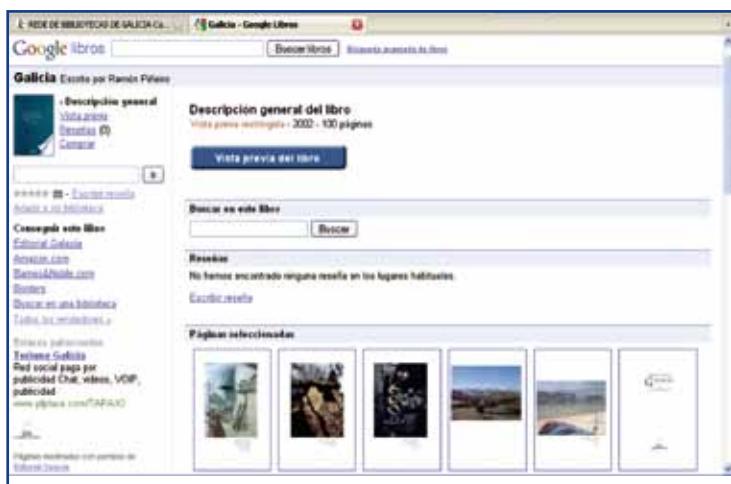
REDE DE BIBLIOTECAS DE GALICIA Ca... | Galicia - Google Libros

Google libros [Buscar libros] Búsqueda avanzada de libros

Galicia Escrito por Ramón Piñeiro

› Descripción general
Vista previa
Reseñas (0)
Comprar

Descripción general del libro
Vista previa restringida - 2002 - 100 páginas

Vista previa del libro

Escribir reseña
Añadir a mi biblioteca

Consegue este libro
Editorial Galaxia
Amazon.com
Barnes&Noble.com
Borders
Buscar en una biblioteca
Todos los vendedores »

Enlaces patrocinados
Xeniame Galicia
Red social paga por publicidad Chat, videos, VOIP, publicidad
www.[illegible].com/TARAXO

Páginas mostradas con permiso de Editorial Galaxia

Buscar en este libro
[Buscar]

Reseñas
No hemos encontrado ninguna reseña en los lugares habituales.
Escribir reseña

Páginas seleccionadas